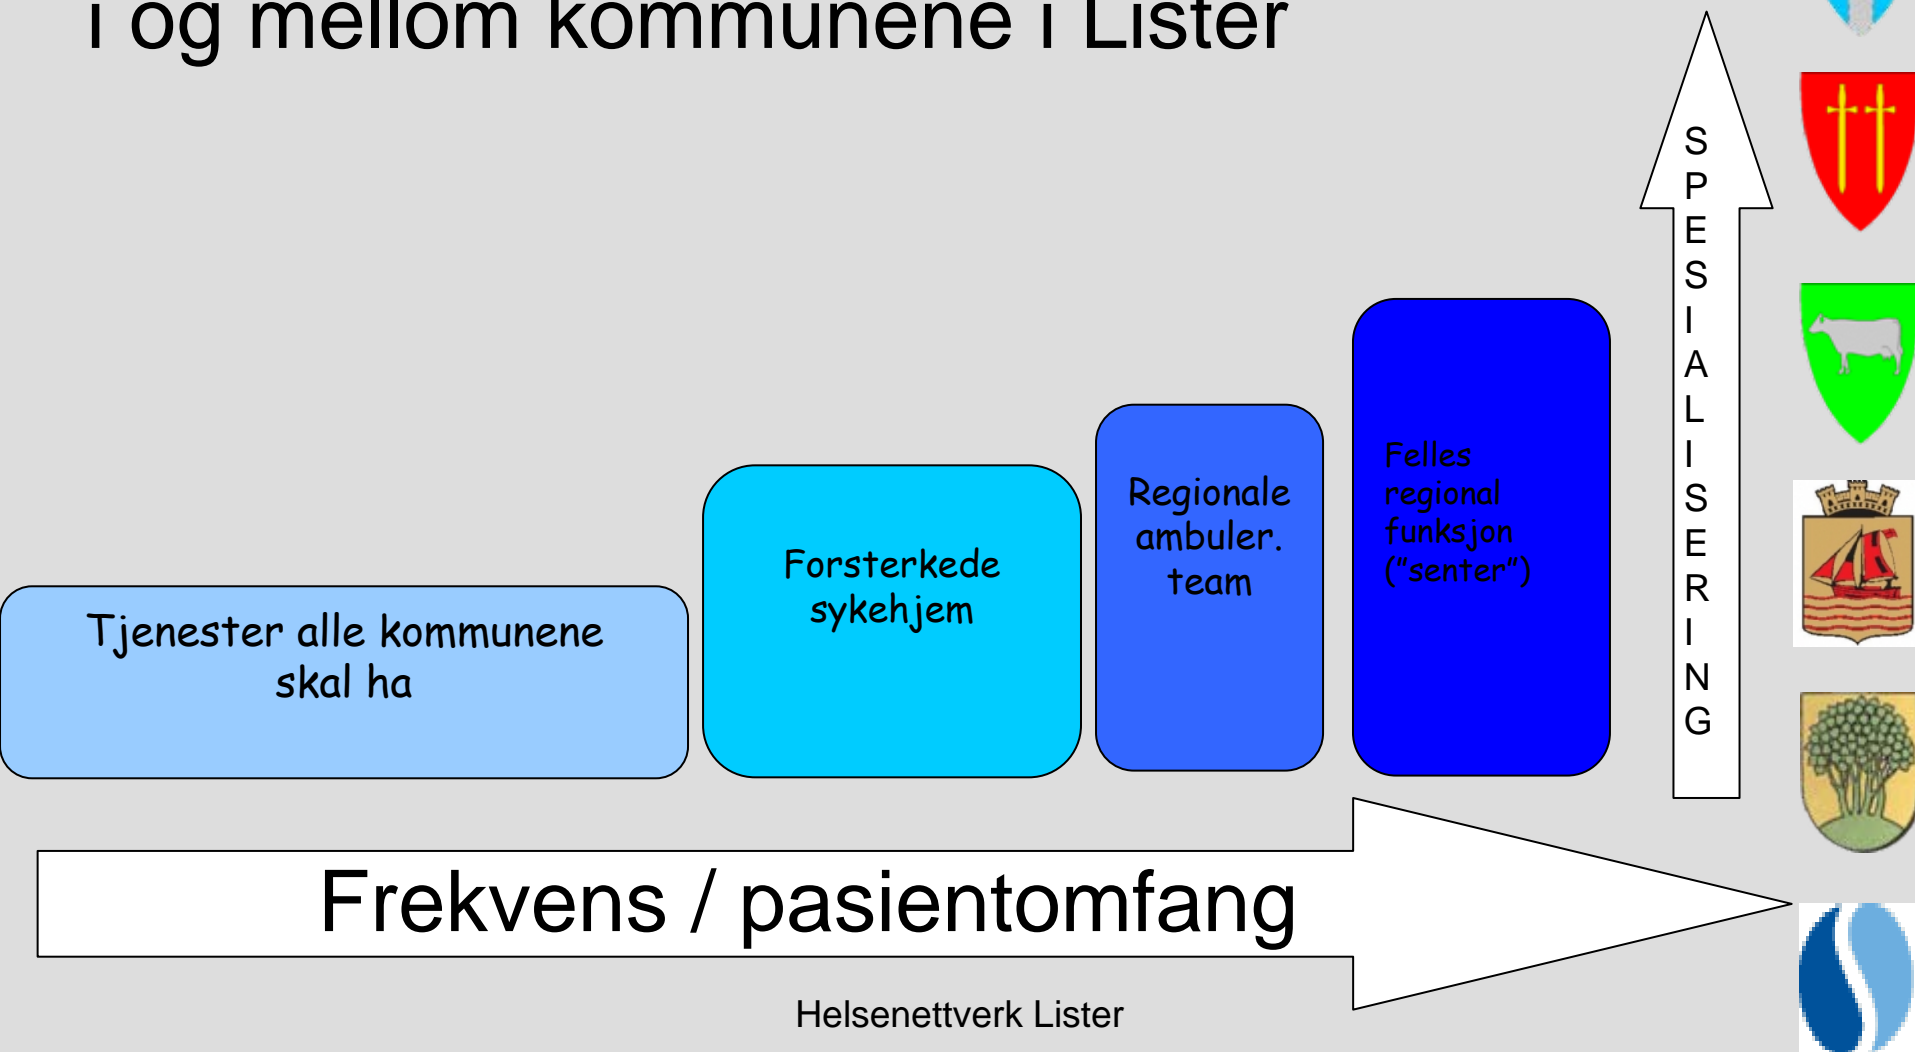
i og mellom kommunene i Lister

Tjenester alle kommunene skal ha

Forsterkede sykehjem

Regionale ambuler. team

Felles regional funksjon ("senter")

SPESIALISERING

Frekvens / pasientomfang

Helsenettverk Lister